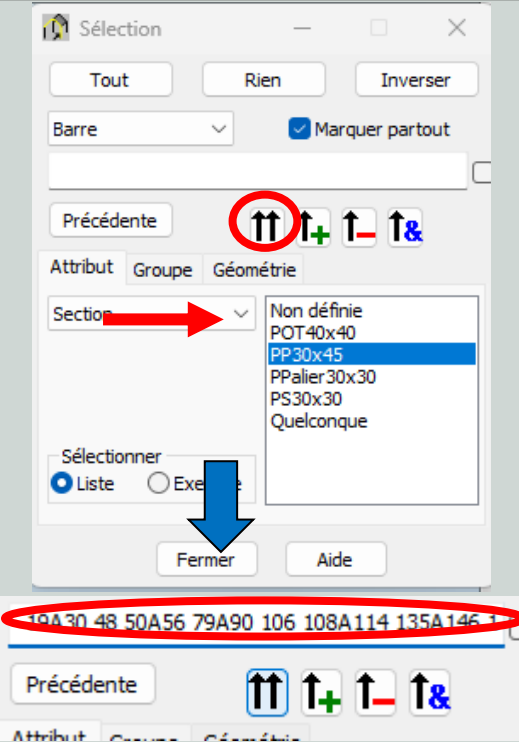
Sélection

Tout
Rien
Inverser

Barre
Marquer partout

Précédente

Attribut
Groupe
Géométrie

Section

Non définie
POT40x40
PP30x45
PPalier30x30
PS30x30
Quelconque

Sélectionner
Liste
Exe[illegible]

Fermer
Aide

19A30 48 50A56 79A90 106 108A114 135A146 1

Précédente

Attribut
Groupe
Géométrie